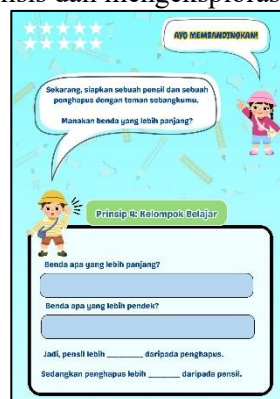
nsis dan mengeksplorasi

AYO MEMBANDINGKAN!

Sekarang, siapkan sebuah pensil dan sebuah penghapus dengan teman sebangkumu.

Manakah benda yang lebih panjang?

Prinsip 4: Kelompok Belajar

Benda apa yang lebih panjang?

Benda apa yang lebih pendek?

Jadi, pensil lebih ________ daripada penghapus.

Sedangkan penghapus lebih ________ daripada pensil.